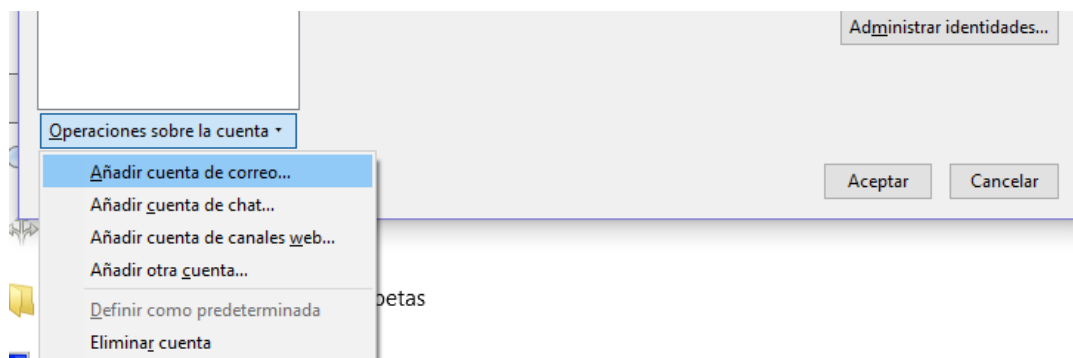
Administrar identidades...

Operaciones sobre la cuenta

Añadir cuenta de correo...
Añadir cuenta de chat...
Añadir cuenta de canales web...
Añadir otra cuenta...
Definir como predeterminada
Eliminar cuenta

Aceptar
Cancelar

petas